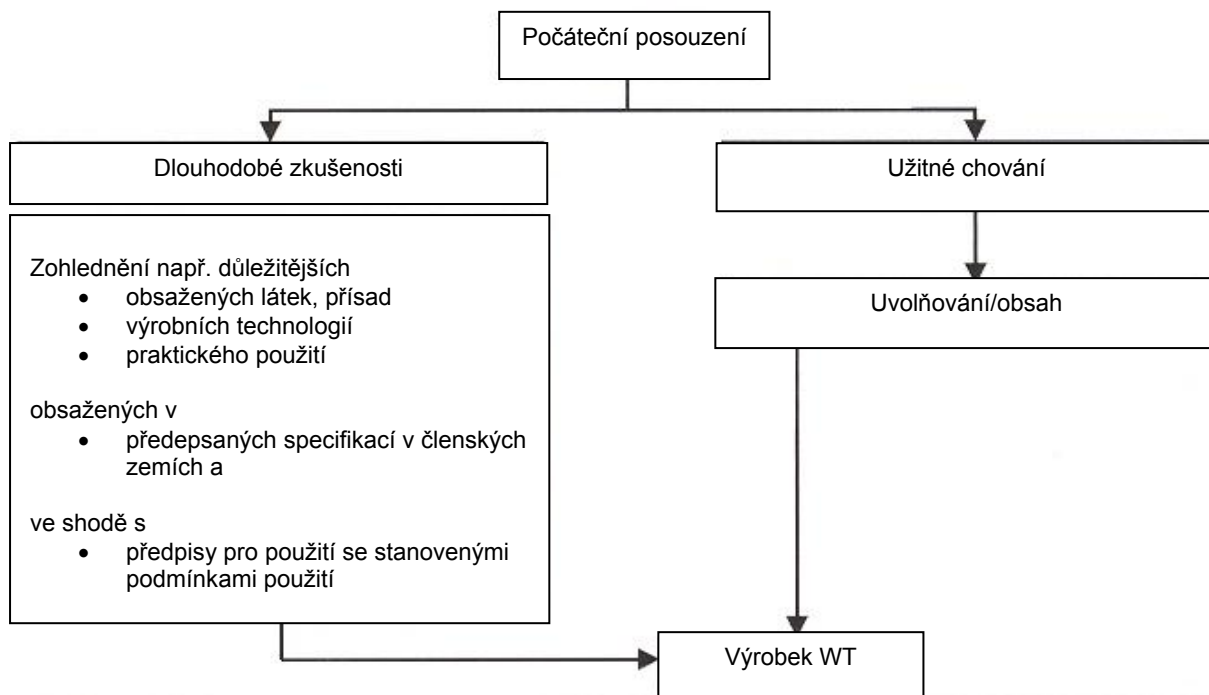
Počáteční posouzení

Dlouhodobé zkušenosti

Užitné chování

Zohlednění např. důležitějších
- obsažených látek, přísad
- výrobních technologií
- praktického použití

obsažených v
- předepsaných specifikací v členských zemích a

ve shodě s
- předpisy pro použití se stanovenými podmínkami použití

Uvolňování/obsah

Výrobek WT